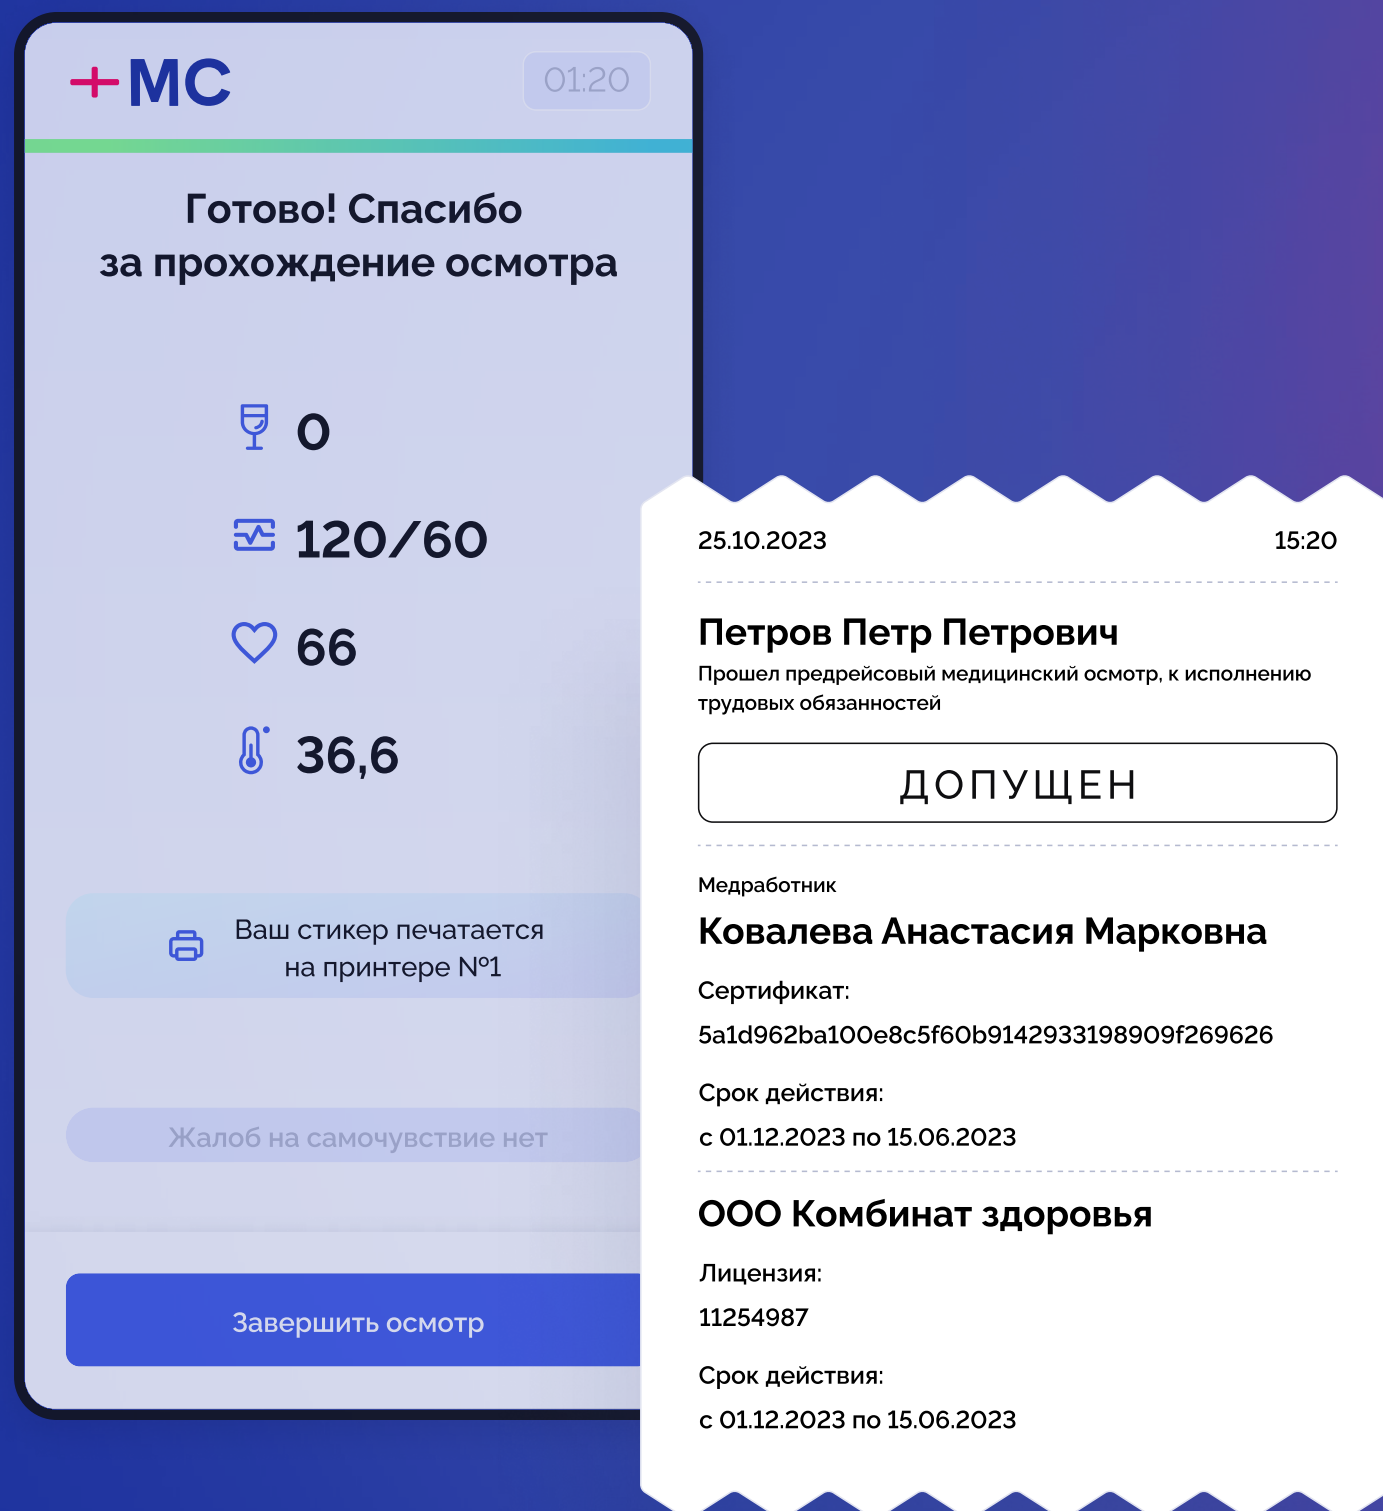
+МС

01:20

Готово! Спасибо за прохождение осмотра

0

120/60

66

36,6

Ваш стикер печатается на принтере №1

Жалоб на самочувствие нет

Завершить осмотр

25.10.2023

15:20

Петров Петр Петрович

Прошел предрейсовый медицинский осмотр, к исполнению трудовых обязанностей

ДОПУЩЕН

Медработник

Ковалева Анастасия Марковна

Сертификат:

5a1d962ba100e8c5f60b9142933198909f269626

Срок действия:

с 01.12.2023 по 15.06.2023

ООО Комбинат здоровья

Лицензия:

11254987

Срок действия:

с 01.12.2023 по 15.06.2023